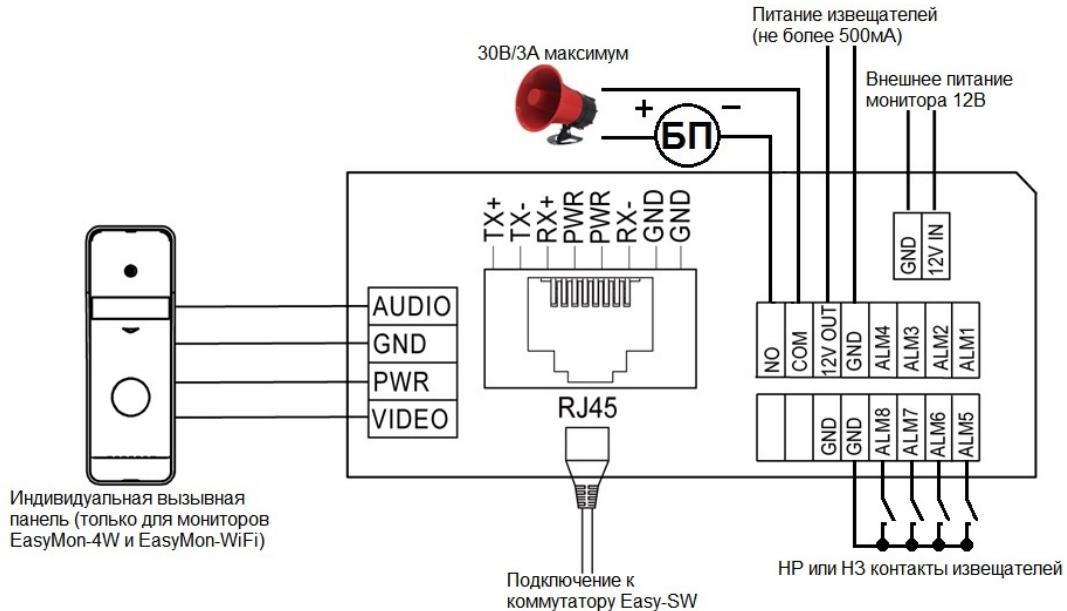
Питание извещателей
(не более 500мА)

30В/3А максимум

Внешнее питание
монитора 12В

+

БП

–

TX+
TX-
RX+
PWR
PWR
RX-
GND
GND

GND
12V IN

AUDIO
GND
PWR
VIDEO

RJ45

NO
COM
12V OUT
GND
ALM4
ALM3
ALM2
ALM1

GND
GND
ALM8
ALM7
ALM6
ALM5

Индивидуальная вызывная панель (только для мониторов EasyMon-4W и EasyMon-WiFi)

Подключение к коммутатору Easy-SW

НР или НЗ контакты извещателей